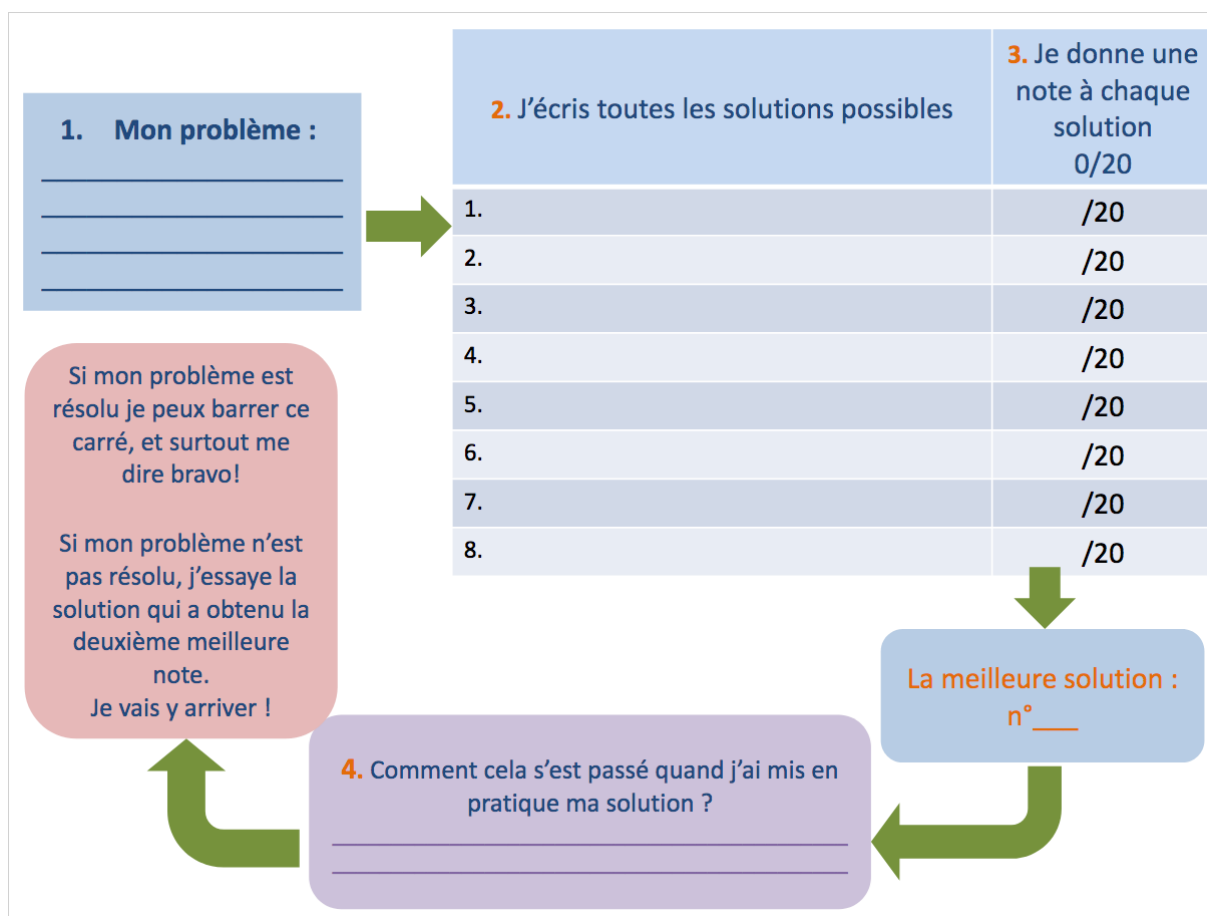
1. Mon problème :

| 2. J'écris toutes les solutions possibles | 3. Je donne une note à chaque solution 0/20 |
|---|---|
| 1. | /20 |
| 2. | /20 |
| 3. | /20 |
| 4. | /20 |
| 5. | /20 |
| 6. | /20 |
| 7. | /20 |
| 8. | /20 |

La meilleure solution : n°___

4. Comment cela s'est passé quand j'ai mis en pratique ma solution ?

Si mon problème est résolu je peux barrer ce carré, et surtout me dire bravo!

Si mon problème n'est pas résolu, j'essaye la solution qui a obtenu la deuxième meilleure note.
Je vais y arriver !